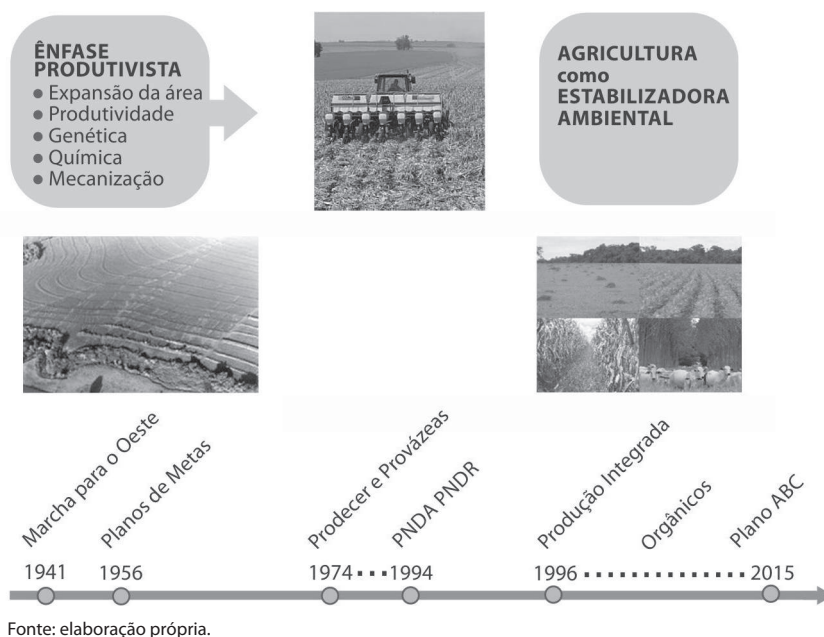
ÊNFASE PRODUTIVISTA
• Expansão da área
• Produtividade
• Genética
• Química
• Mecanização

AGRICULTURA como ESTABILIZADORA AMBIENTAL

Marcha para o Oeste
Planos de Metas
Prodecer e Provázeas
PNDA PNDR
Produção Integrada
Orgânicos
Plano ABC

1941
1956
1974
1994
1996
2015

Fonte: elaboração própria.